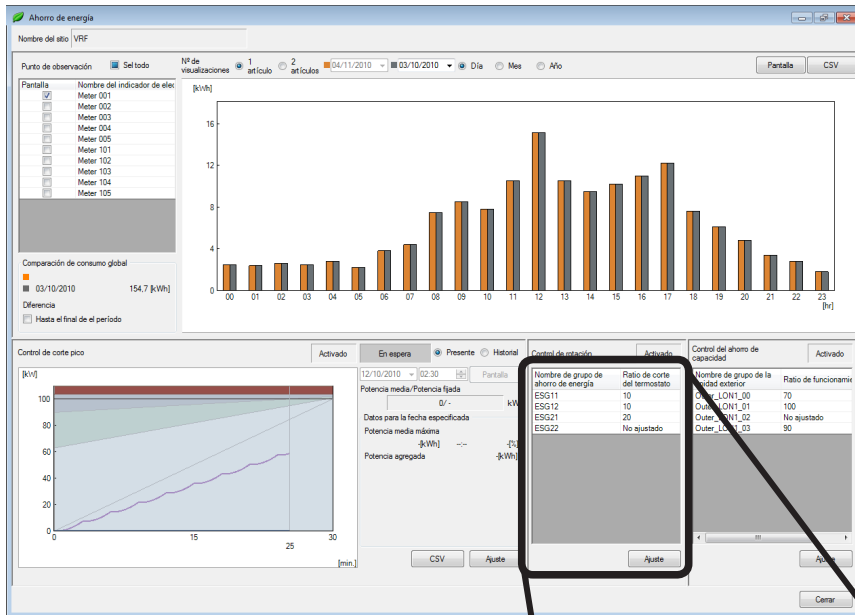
Ahorro de energía

Nombre del sitio VRF

Punto de observación
Sel todo

Nº de visualizaciones
1 artículo
2 artículos
04/11/2010
03/10/2010
Día
Mes
Año

Pantalla
CSV

| Pantalla | Nombre del indicador de elec |
|---|---|
| ☑ | Meter 001 |
| ☐ | Meter 002 |
| ☐ | Meter 003 |
| ☐ | Meter 004 |
| ☐ | Meter 005 |
| ☐ | Meter 101 |
| ☐ | Meter 102 |
| ☐ | Meter 103 |
| ☐ | Meter 104 |
| ☐ | Meter 105 |

Comparación de consumo global
03/10/2010 154,7 [kWh]
Diferencia
Hasta el final de el período

[kWh]
16
12
8
4
0
00 01 02 03 04 05 06 07 08 09 10 11 12 13 14 15 16 17 18 19 20 21 22 23
[hr]

Control de corte pico
Activado
En espera
Presente
Historial

[kW]
100
80
60
40
20
0
0 15 25 30
[min.]

12/10/2010
02:30
Pantalla
Potencia media/Potencia fijada
0/-
kW
Datos para la fecha especificada
Potencia media máxima
-[kWh] --:-- -[%]
Potencia agregada -[kWh]

CSV
Ajuste

Control de rotación
Activado

| Nombre de grupo de ahorro de energía | Ratio de corte del termostato |
|---|---|
| ESG11 | 10 |
| ESG12 | 10 |
| ESG21 | 20 |
| ESG22 | No ajustado |

Ajuste

Control del ahorro de capacidad
Activado

| Nombre de grupo de la unidad exterior | Ratio de funcionamie |
|---|---|
| Outer_LON1_00 | 70 |
| Outer_LON1_01 | 100 |
| Outer_LON1_02 | No ajustado |
| Outer_LON1_03 | 90 |

Ajuste

Cerrar